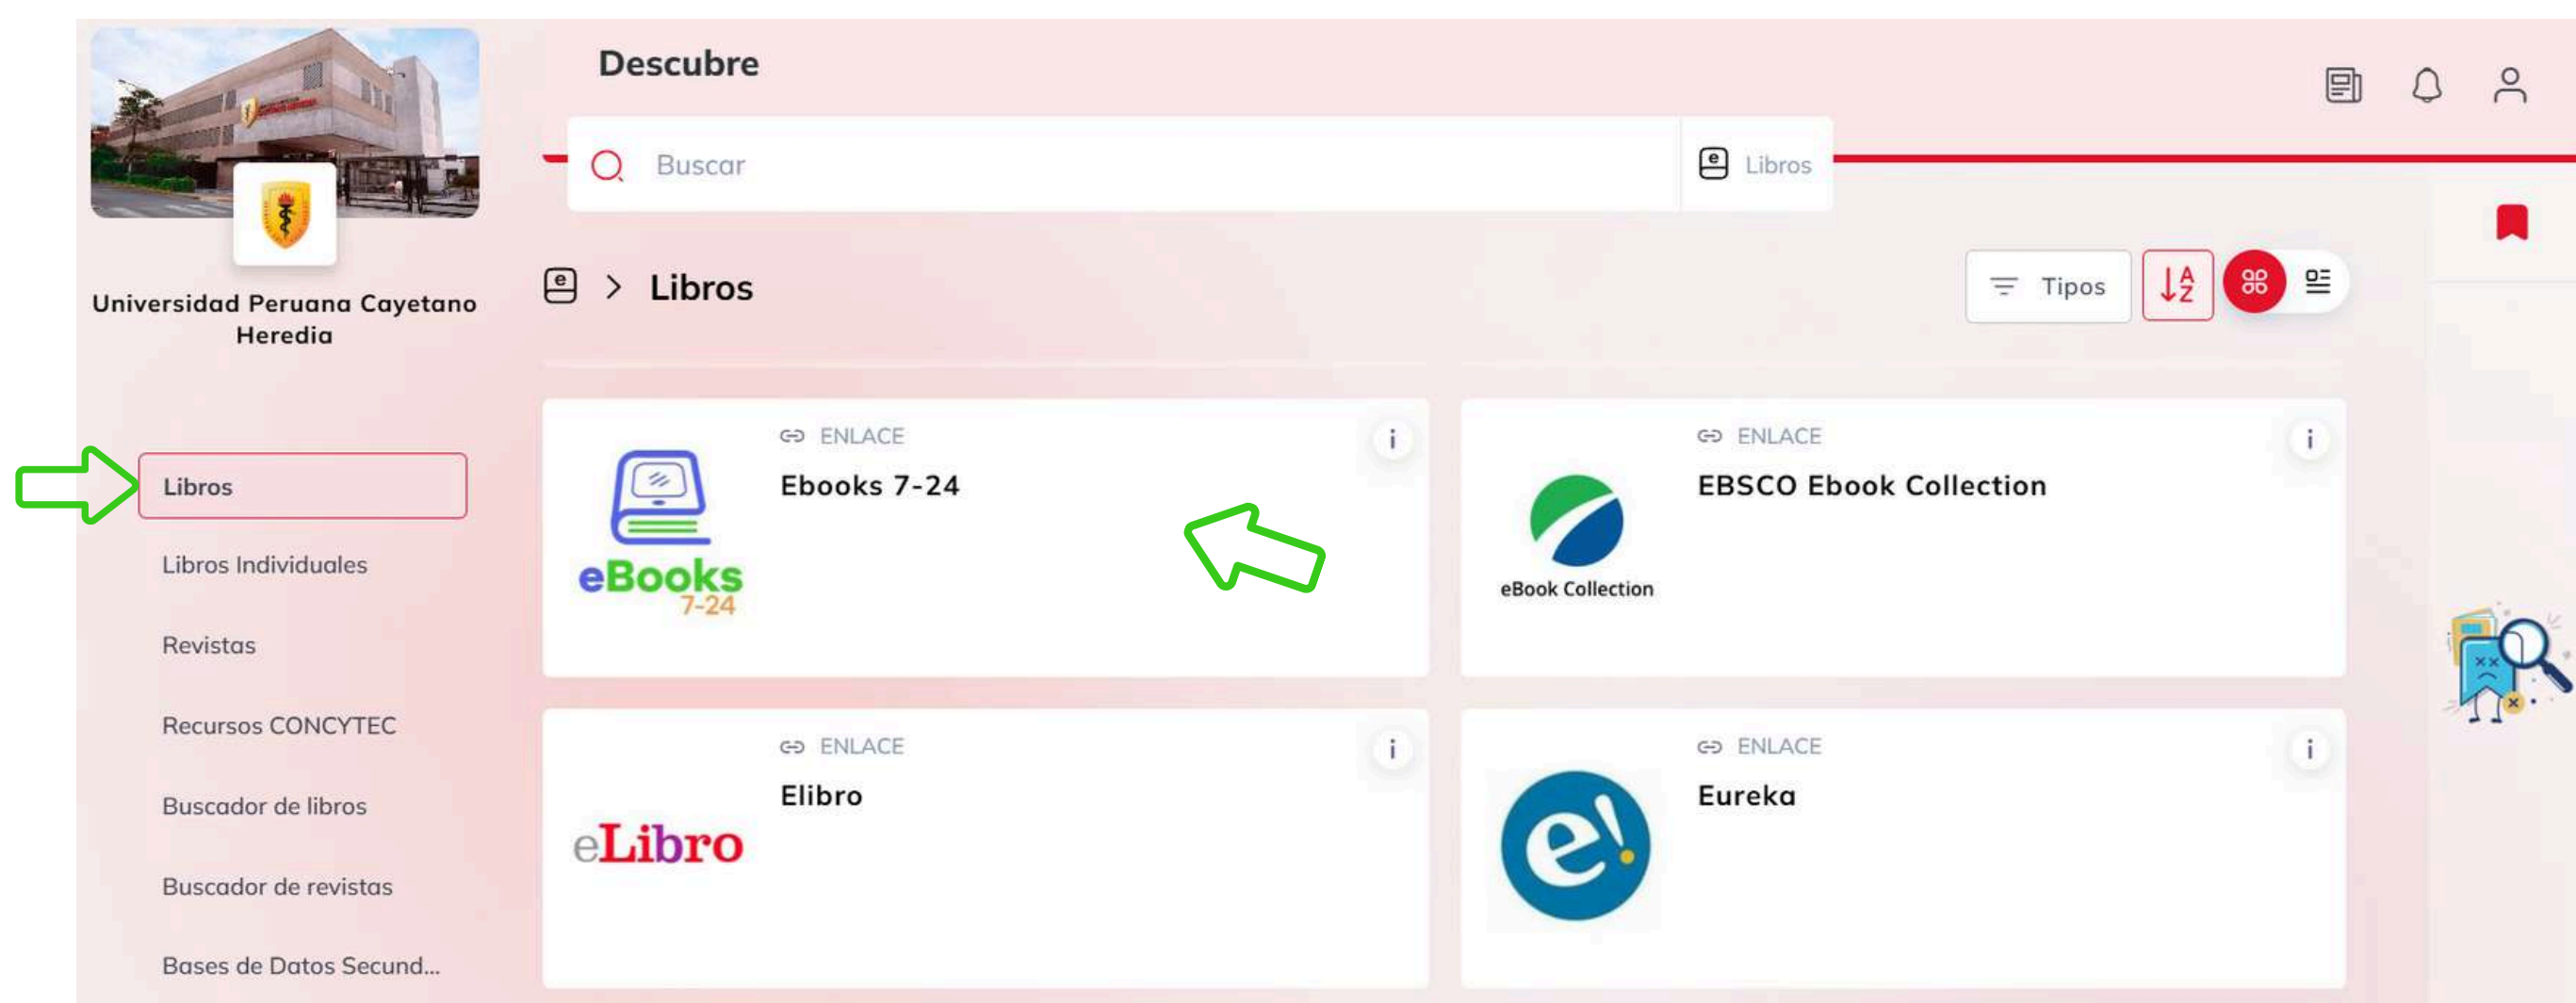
Universidad Peruana Cayetano Heredia

Libros

Libros Individuales

Revistas

Recursos CONCYTEC

Buscador de libros

Buscador de revistas

Bases de Datos Secund...

Descubre

Buscar

Libros

> Libros

Tipos

ENLACE

Ebooks 7-24

eBooks 7-24

ENLACE

EBSCO Ebook Collection

eBook Collection

ENLACE

Elibro

eLibro

ENLACE

Eureka

e!